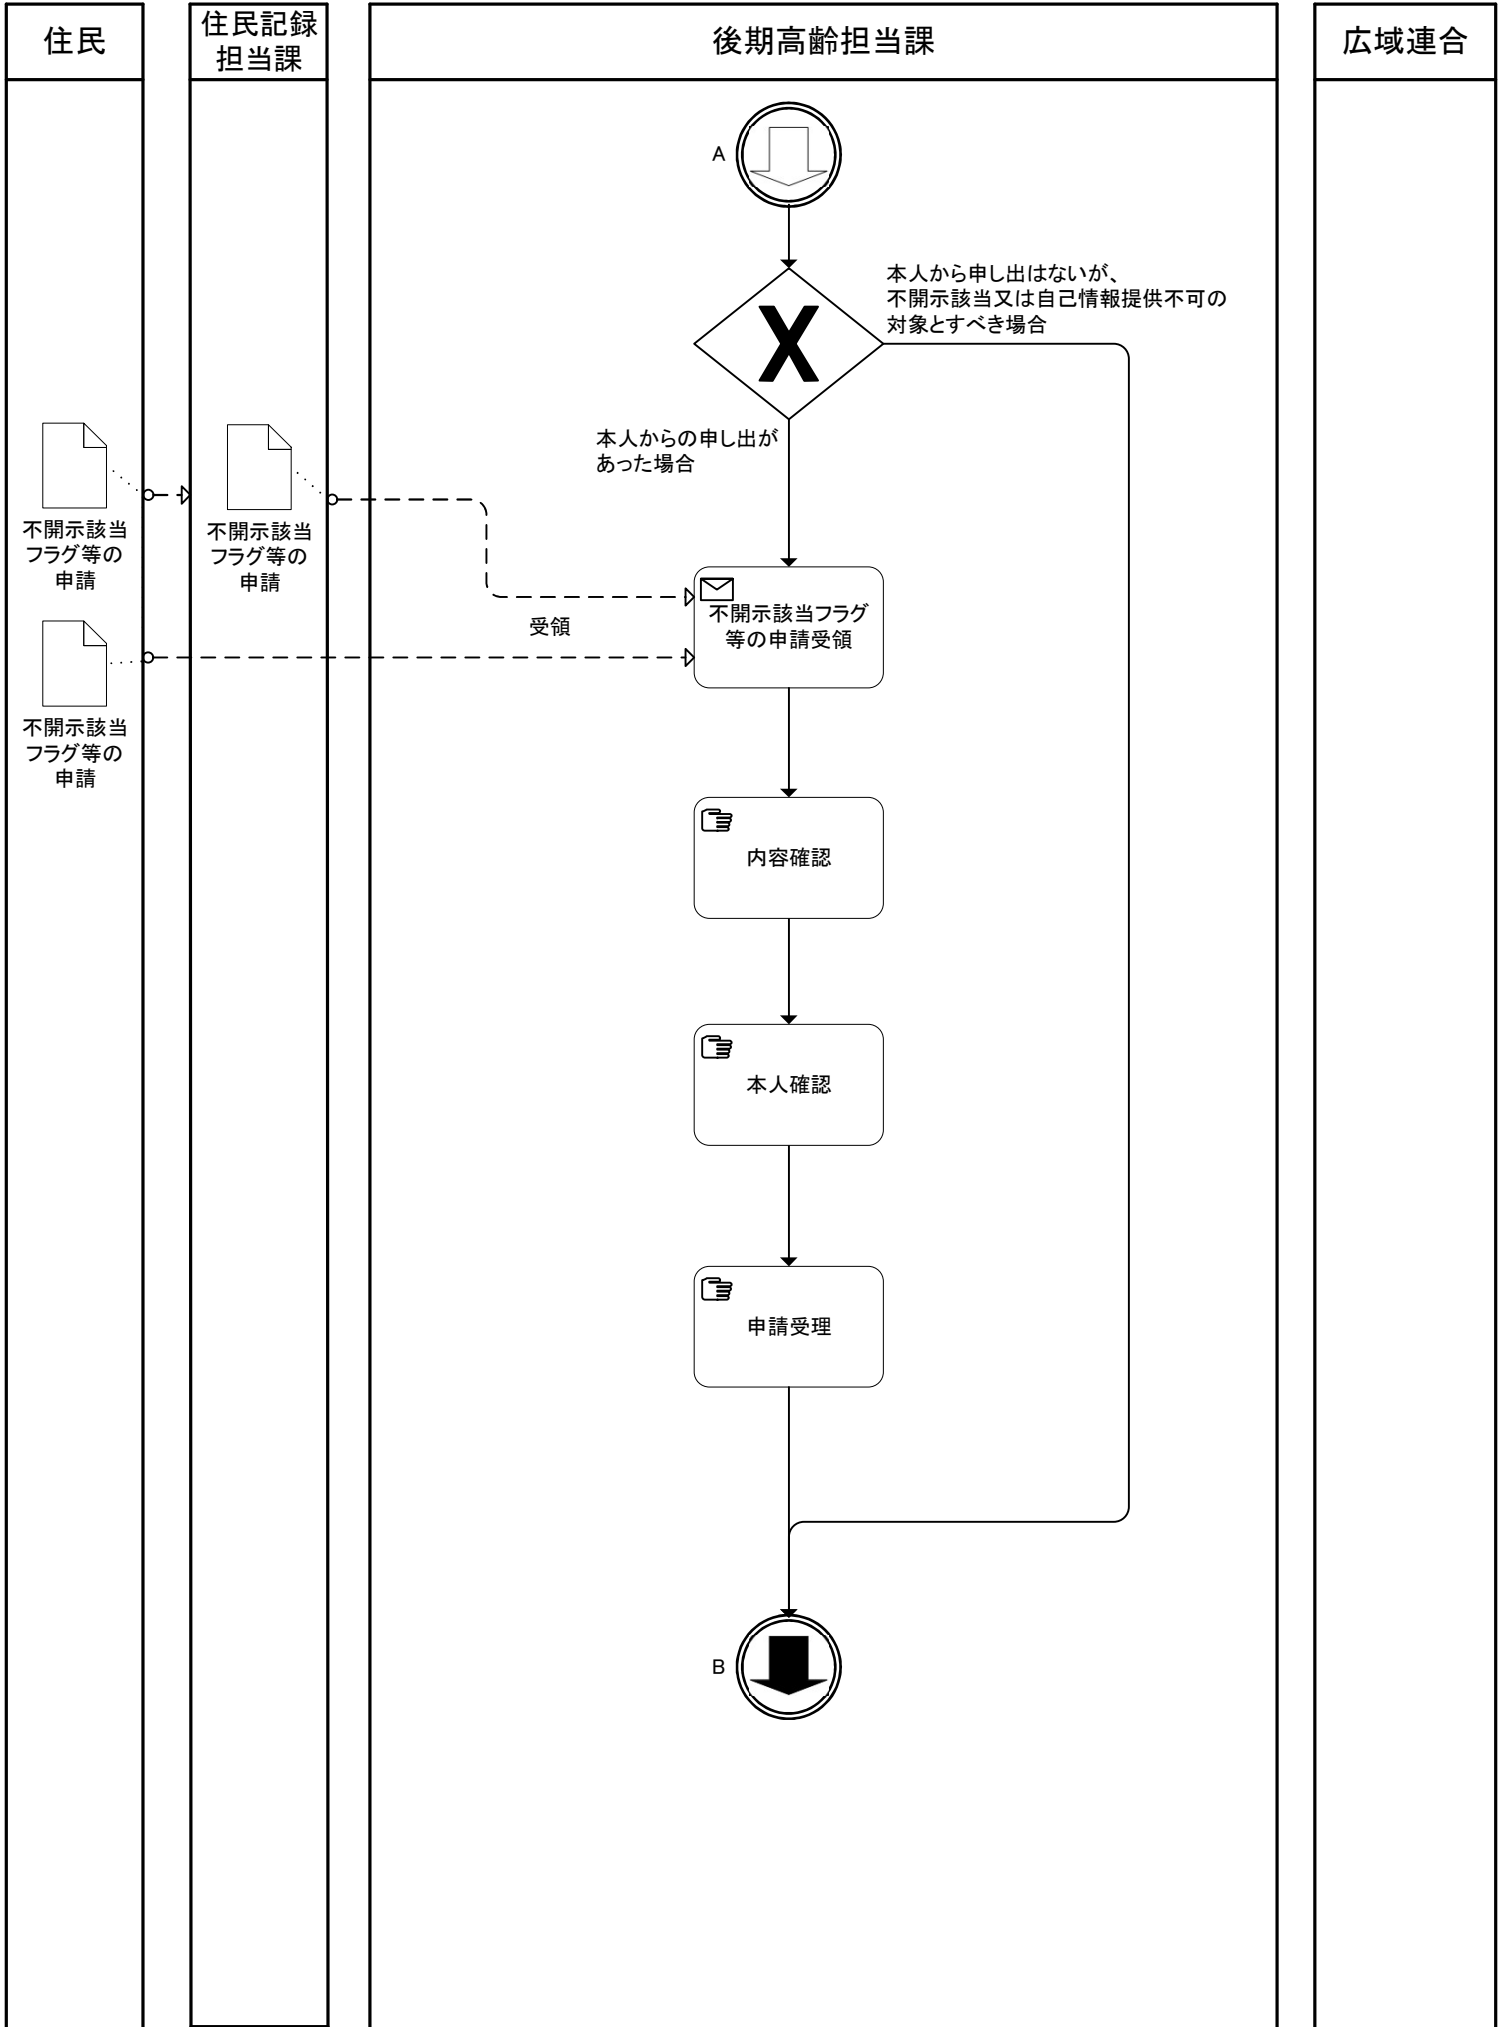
住民

住民記録担当課

後期高齢担当課

広域連合

A

本人から申し出はないが、
不開示該当又は自己情報提供不可の対象とすべき場合

本人からの申し出があった場合

不開示該当フラグ等の申請

不開示該当フラグ等の申請

受領

不開示該当フラグ等の申請受領

不開示該当フラグ等の申請

内容確認

本人確認

申請受理

B